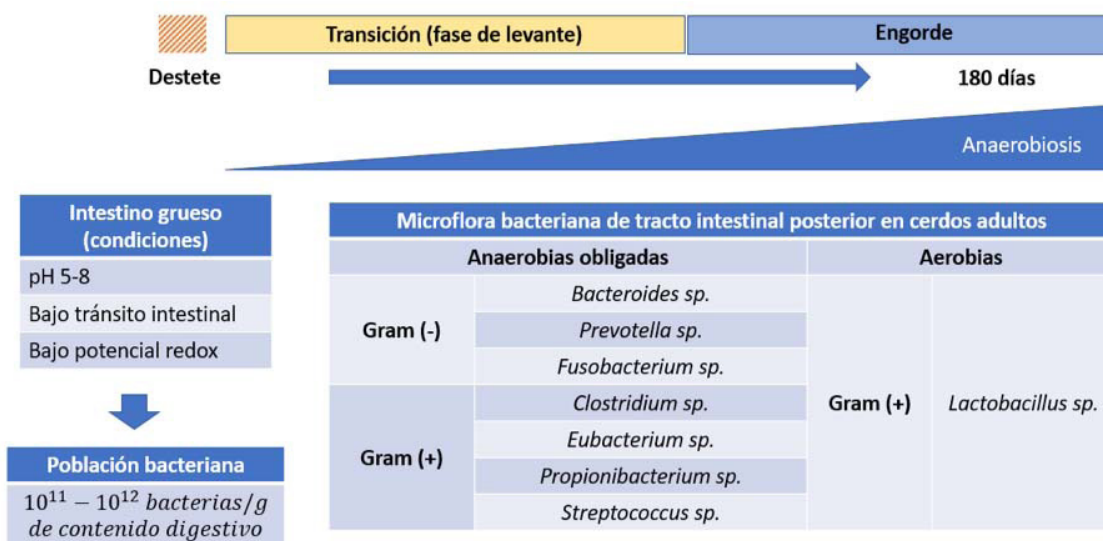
Transición (fase de levante)

Engorde

Destete

180 días

Anaerobiosis

| Intestino grueso (condiciones) |
|---|
| pH 5-8 |
| Bajo tránsito intestinal |
| Bajo potencial redox |

| Población bacteriana |
|---|
| $10^{11} - 10^{12}\ bacterias/g$ $de\ contenido\ digestivo$ |

| Microflora bacteriana de tracto intestinal posterior en cerdos adultos | | | |
|---|---|---|---|
| Anaerobias obligadas | | Aerobias | |
| Gram (-) | *Bacteroides sp.* | Gram (+) | *Lactobacillus sp.* |
| | *Prevotella sp.* | | |
| | *Fusobacterium sp.* | | |
| Gram (+) | *Clostridium sp.* | | |
| | *Eubacterium sp.* | | |
| | *Propionibacterium sp.* | | |
| | *Streptococcus sp.* | | |